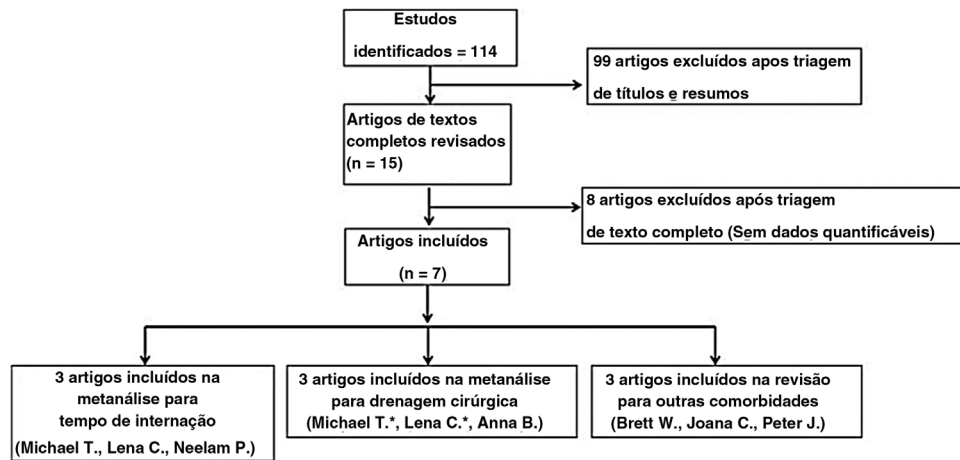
Estudos identificados = 114

99 artigos excluídos apos triagem de títulos e resumos

Artigos de textos completos revisados (n = 15)

8 artigos excluídos após triagem de texto completo (Sem dados quantificáveis)

Artigos incluídos (n = 7)

3 artigos incluídos na metanálise para tempo de internação (Michael T., Lena C., Neelam P.)

3 artigos incluídos na metanálise para drenagem cirúrgica (Michael T.*, Lena C.*, Anna B.)

3 artigos incluídos na revisão para outras comorbidades (Brett W., Joana C., Peter J.)